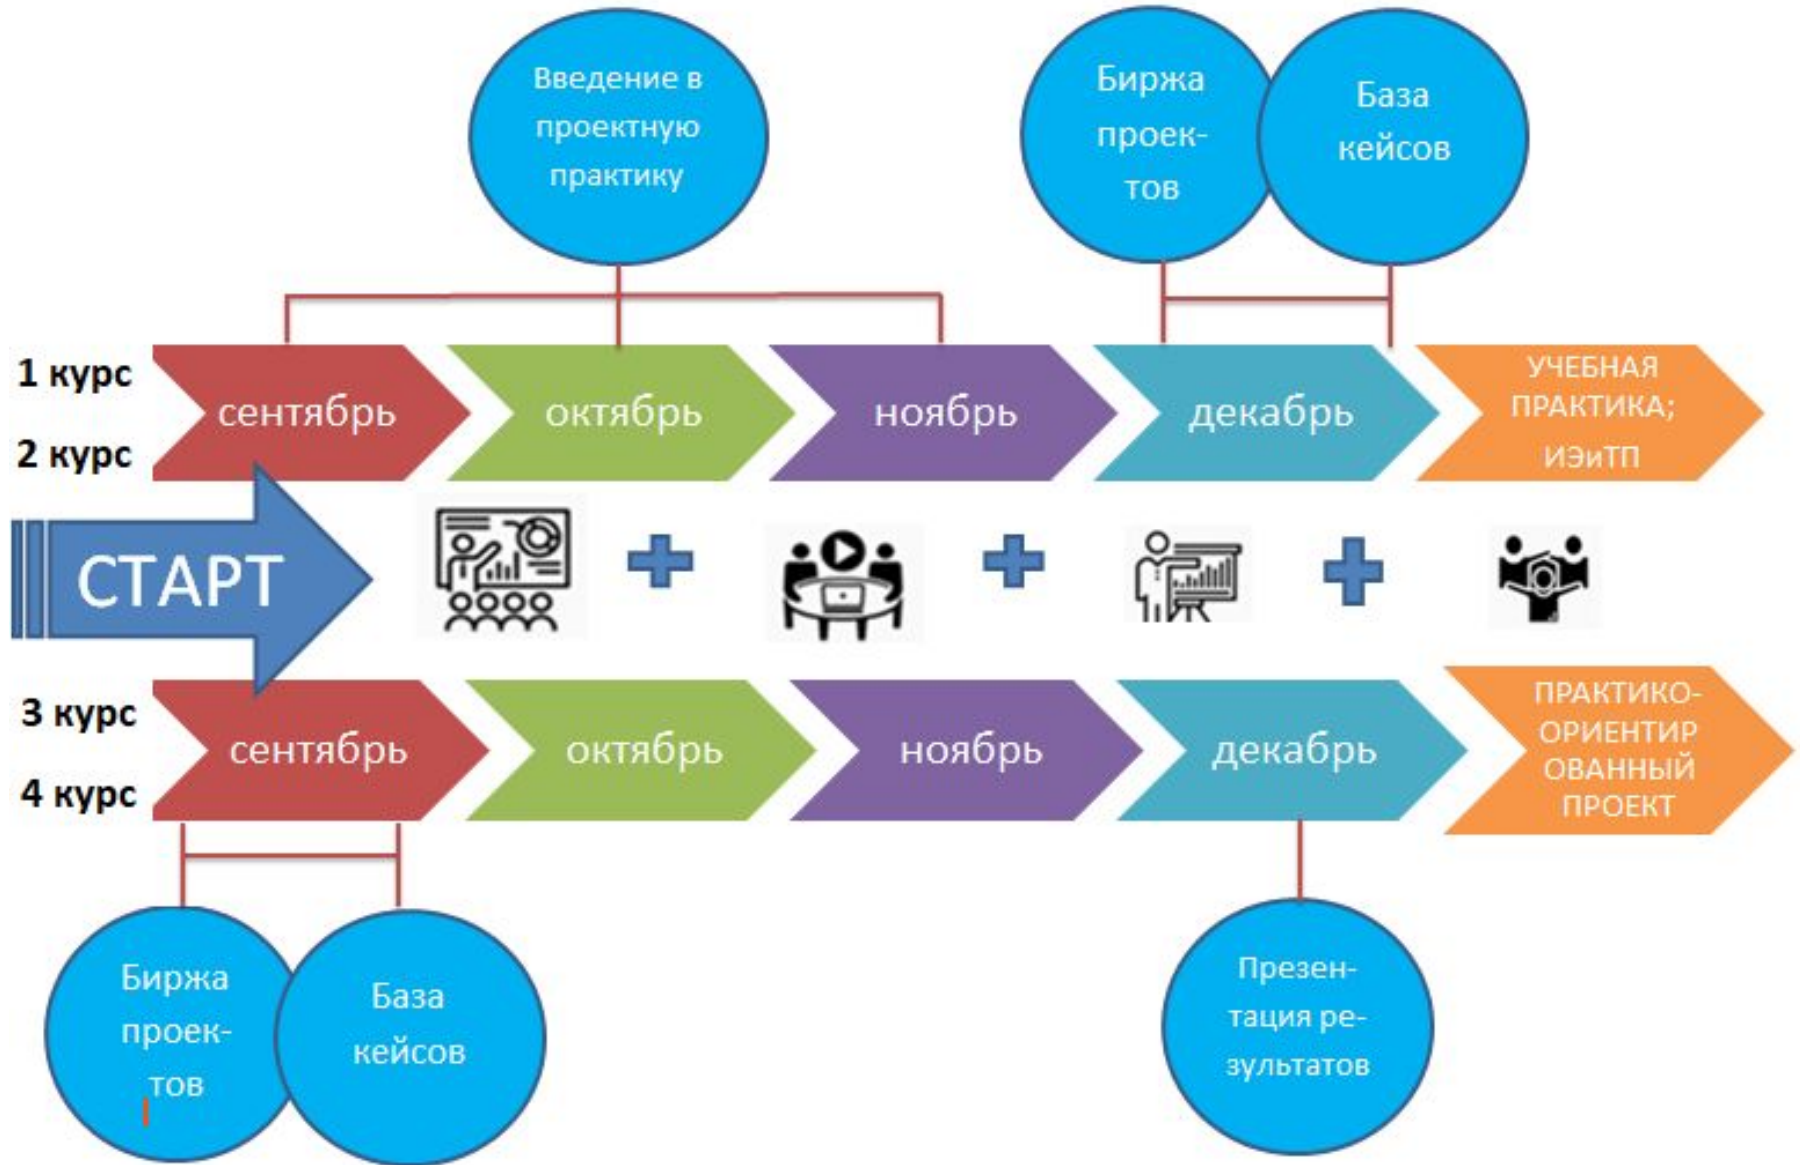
Введение в проектную практику

Биржа проектов

База кейсов

1 курс

2 курс

сентябрь

октябрь

ноябрь

декабрь

УЧЕБНАЯ ПРАКТИКА; ИЭиТП

СТАРТ

3 курс

4 курс

сентябрь

октябрь

ноябрь

декабрь

ПРАКТИКО-ОРИЕНТИРОВАННЫЙ ПРОЕКТ

Биржа проектов

База кейсов

Презентация результатов